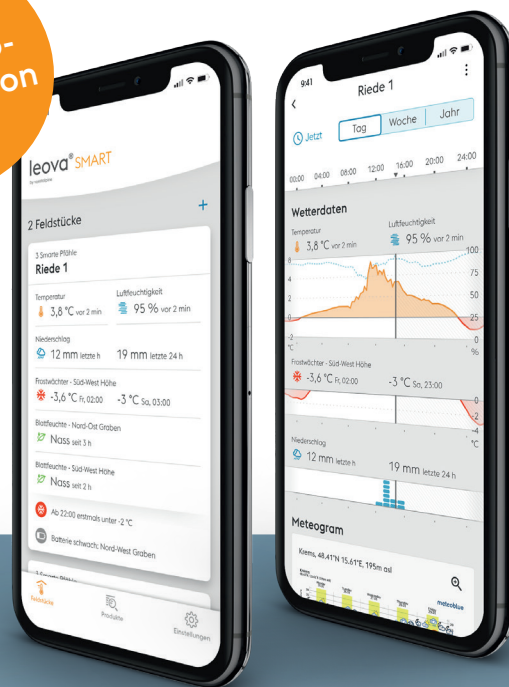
-
on

leova® SMART

2 Feldstücke

+

3 Smarte Pfähle
Riede 1

Temperatur
3,8 °C vor 2 min

Luftfeuchtigkeit
95 % vor 2 min

Niederschlag
12 mm letzte h

19 mm letzte 24 h

Frostwächter - Süd-West Höhe
-3,6 °C Fr, 02:00

-3 °C Sa, 03:00

Blattfeuchte - Nord-Ost Graben
Nass seit 3 h

Blattfeuchte - Süd-West Höhe
Nass seit 2 h

Ab 22:00 erstmals unter -2 °C

Batterie schwach: Nord-West Graben

Feldstücke

Produkte

Einstellungen

9:41

Riede 1

Jetzt

| Tag | Woche | Jahr |
|---|---|---|

00:00 04:00 08:00 12:00 16:00 20:00 24:00

Wetterdaten

Temperatur
3,8 °C vor 2 min

Luftfeuchtigkeit
95 % vor 2 min

8
6
4
2
0
-2
°C

100
75
50
25
0
%

Frostwächter - Süd-West Höhe
-3,6 °C Fr, 02:00

-3 °C Sa, 23:00

0
-2
-4
°C

Niederschlag
12 mm letzte h

19 mm letzte 24 h

Meteogram

Kiens, 46.41°N 15.61°E, 195m asl

meteoblue